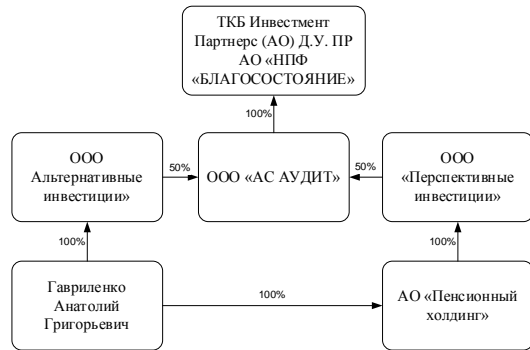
ТКБ Инвестмент Партнерс (АО) Д.У. ПР АО «НПФ «БЛАГОСОСТОЯНИЕ»

100%

ООО Альтернативные инвестиции»

50%

ООО «АС АУДИТ»

50%

ООО «Перспективные инвестиции»

100%

100%

Гавриленко Анатолий Григорьевич

100%

АО «Пенсионный холдинг»